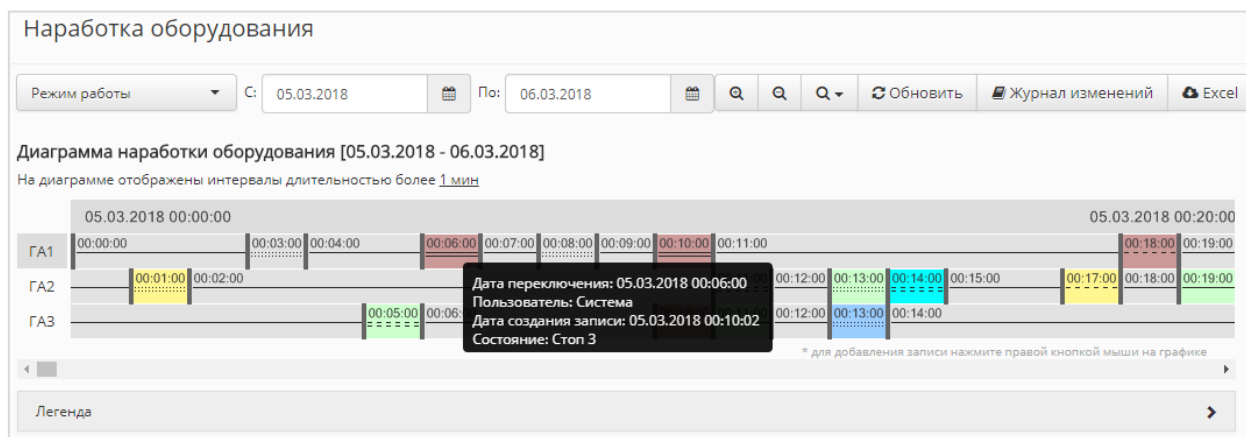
Наработка оборудования

Режим работы

С: 05.03.2018

По: 06.03.2018

Обновить

Журнал изменений

Excel

Диаграмма наработки оборудования [05.03.2018 - 06.03.2018]

На диаграмме отображены интервалы длительностью более 1 мин

05.03.2018 00:00:00

05.03.2018 00:20:00

ГА1 00:00:00 00:03:00 00:04:00 00:06:00 00:07:00 00:08:00 00:09:00 00:10:00 00:11:00 00:18:00 00:19:00

ГА2 00:01:00 00:02:00 00:12:00 00:13:00 00:14:00 00:15:00 00:17:00 00:18:00 00:19:00

ГА3 00:05:00 00:06:0 00:12:00 00:13:00 00:14:00

Дата переключения: 05.03.2018 00:06:00
Пользователь: Система
Дата создания записи: 05.03.2018 00:10:02
Состояние: Стоп 3

* для добавления записи нажмите правой кнопкой мыши на графике

Легенда